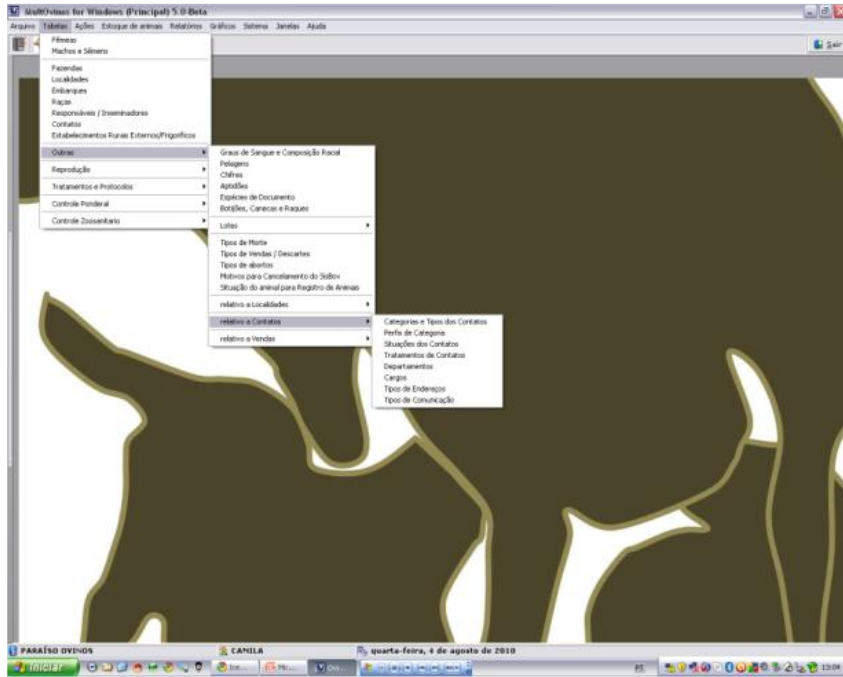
MultOvinos for Windows (Principal) 5.0-Beta

Arquivo Tabelas Ações Estoque de animais Relatórios Gráficos Sistema Janelas Ajuda

Sair

Fêmeas
Machos e Sêmens

Fazendas
Localidades
Embarques
Raças
Responsáveis / Inseminadores
Contatos
Estabelecimentos Rurais Externos/Frigoríficos

Outras
Reprodução
Tratamentos e Protocolos
Controle Ponderal
Controle Zoosanitário

Graus de Sangue e Composição Racial
Pelagens
Chifres
Aptidões
Espécies de Documento
Botijões, Canecas e Raques

Lotes

Tipos de Morte
Tipos de Vendas / Descartes
Tipos de abortos
Motivos para Cancelamento do Sisbov
Situação do animal para Registro de Animais

relativo a Localidades

relativo a Contatos

relativo a Vendas

Categorias e Tipos dos Contatos
Perfis de Categoria
Situações dos Contatos
Tratamentos de Contatos
Departamentos
Cargos
Tipos de Endereços
Tipos de Comunicação

PARAÍSO OVINOS
CAMILA
quarta-feira, 4 de agosto de 2010

Iniciar